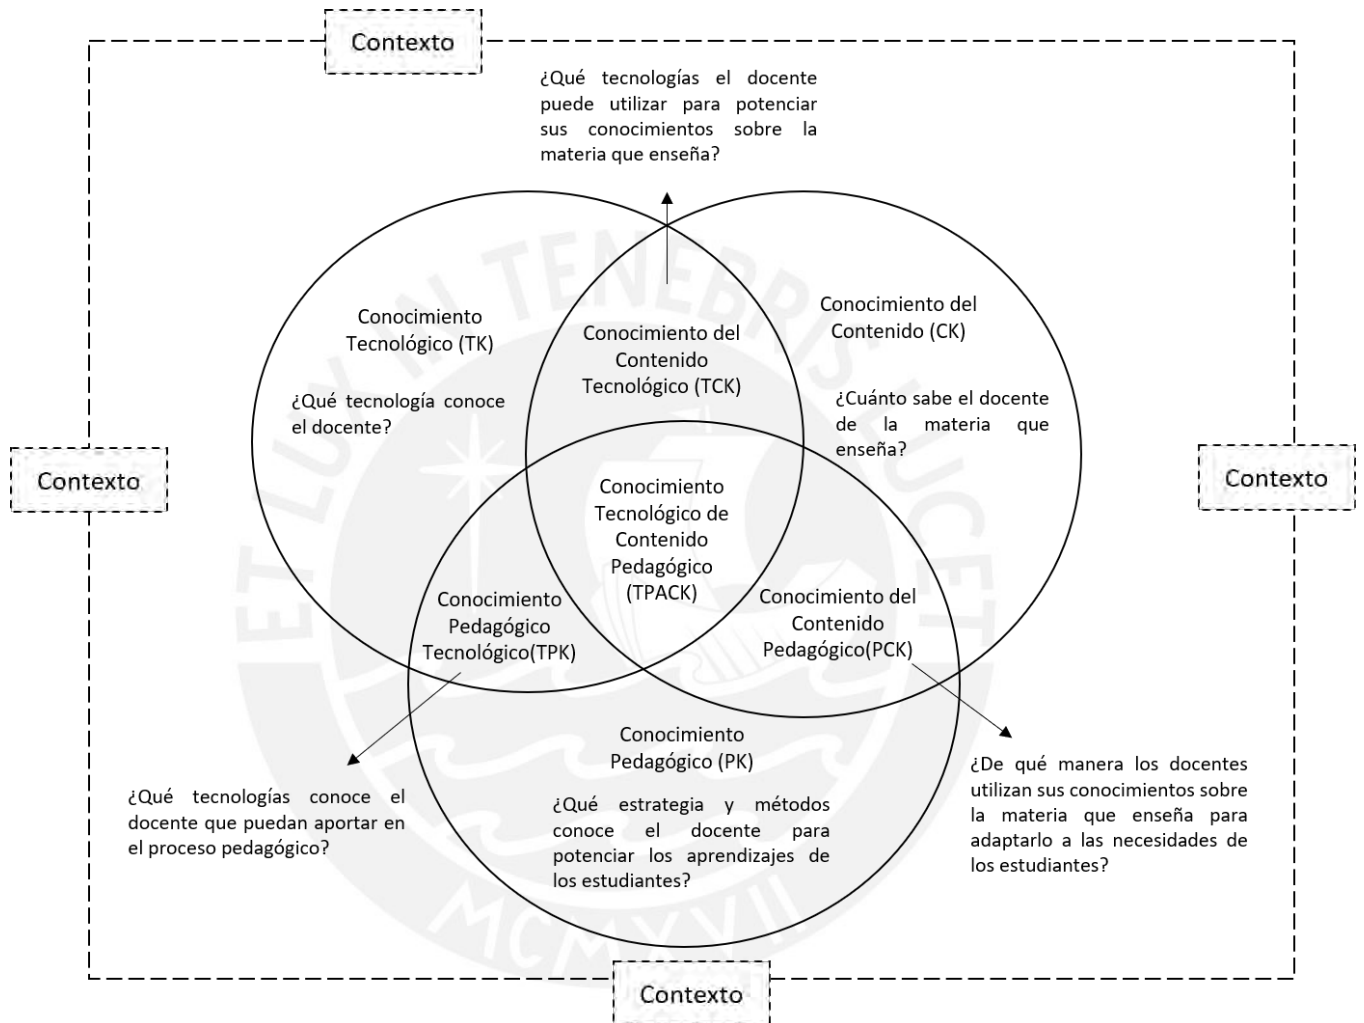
Contexto

¿Qué tecnologías el docente puede utilizar para potenciar sus conocimientos sobre la materia que enseña?

Conocimiento Tecnológico (TK)

¿Qué tecnología conoce el docente?

Conocimiento del Contenido Tecnológico (TCK)

Conocimiento del Contenido (CK)

¿Cuánto sabe el docente de la materia que enseña?

Contexto

Contexto

Conocimiento Tecnológico de Contenido Pedagógico (TPACK)

Conocimiento Pedagógico Tecnológico(TPK)

Conocimiento del Contenido Pedagógico(PCK)

Conocimiento Pedagógico (PK)

¿Qué estrategia y métodos conoce el docente para potenciar los aprendizajes de los estudiantes?

¿Qué tecnologías conoce el docente que puedan aportar en el proceso pedagógico?

¿De qué manera los docentes utilizan sus conocimientos sobre la materia que enseña para adaptarlo a las necesidades de los estudiantes?

ET LUX IN TENEBRIS LUCET

MCMXVII

Contexto